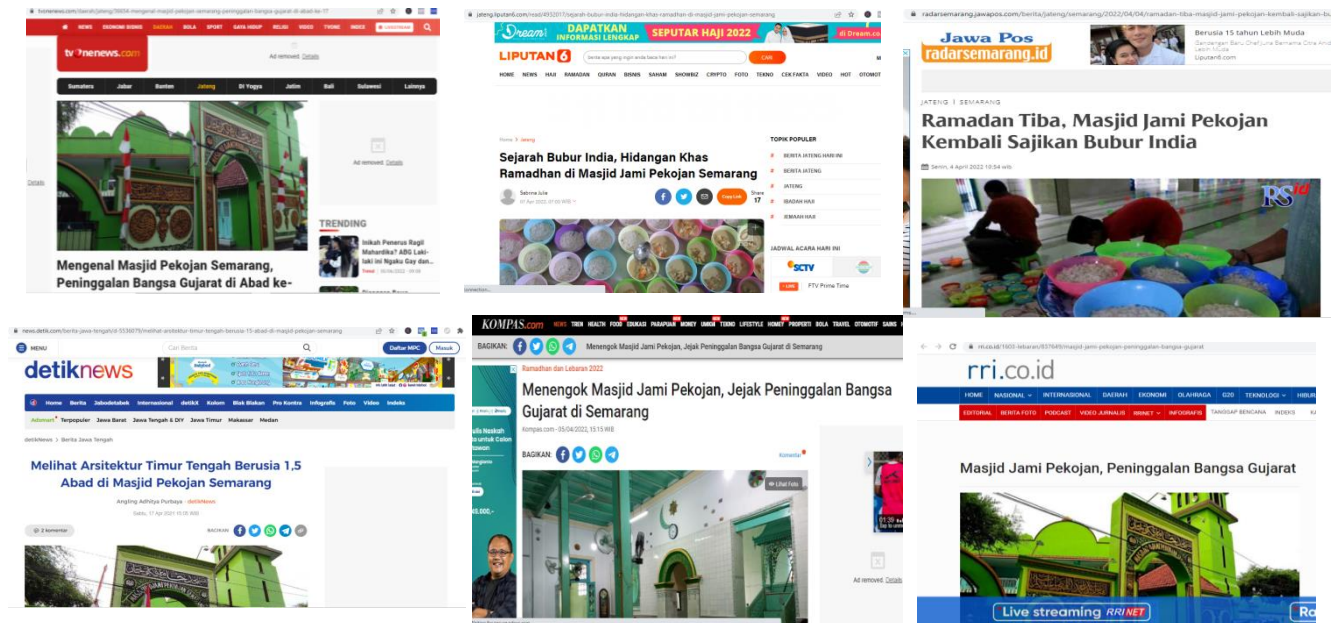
tvonenews.com/daerah/jateng/36934-mengenal-masjid-pekojan-semarang-peninggalan-bangsa-gujarat-di-abad-ke-17

NEWS EKONOMI BISNIS DAERAH BOLA SPORT GAYA HIDUP RELIGI VIDEO TVONE INDEX

tvOnenews.com

Ad removed. Details

Sumatera Jabar Banten Jateng DI Yogya Jatim Bali Sulawesi Lainnya

Ad removed. Details

TRENDING

Inikah Penerus Ragil Mahardika? ABG Laki-laki ini Ngaku Gay dan...

Mengenal Masjid Pekojan Semarang, Peninggalan Bangsa Gujarat di Abad ke-

jateng.liputan6.com/read/4932017/sejarah-bubur-india-hidangan-khas-ramadhan-di-masjid-jami-pekojan-semarang

Dream DAPATKAN INFORMASI LENGKAP SEPUTAR HAJI 2022 Dream.co.id

LIPUTAN 6

CARI

HOME NEWS HAJI RAMADAN QURAN BISNIS SAHAM SHOWBIZ CRYPTO FOTO TEKNO CEK FAKTA VIDEO HOT OTOMOTIF

Home > Jateng

Sejarah Bubur India, Hidangan Khas Ramadhan di Masjid Jami Pekojan Semarang

Sabrina Julia
01 Apr 2022, 01:03 WIB

Share 17

TOPIK POPULER
# BERITA JATENG HARI INI
# BERITA JATENG
# JATENG
# IBADAH HAJI
# JEMAAH HAJI

JADWAL ACARA HARI INI

SCTV

FTV Prime Time

radarsemarang.jawapos.com/berita/jateng/semarang/2022/04/04/ramadan-tiba-masjid-jami-pekojan-kembali-sajikan-bu

Jawa Pos radarsemarang.id

Berusia 15 tahun Lebih Muda
Liputan6.com

JATENG | SEMARANG

Ramadan Tiba, Masjid Jami Pekojan Kembali Sajikan Bubur India

Senin, 4 April 2022 10:54 wib

news.detik.com/berita-jawa-tengah/d-5536079/melihat-arsitektur-timur-tengah-berusia-15-abad-di-masjid-pekojan-semarang

MENU

detiknews

Cari Berita

Daftar MPC Masuk

Home Berita Jabodetabek Internasional detikX Kolom Blak Blakan Pro Kontra Infografis Foto Video Indeks

Adsmart Terpopuler Jawa Barat Jawa Tengah & DIY Jawa Timur Makassar Medan

detikNews > Berita Jawa Tengah

Melihat Arsitektur Timur Tengah Berusia 1,5 Abad di Masjid Pekojan Semarang

Angling Adhitya Purbaya - detikNews

Sabtu, 17 Apr 2021 10:05 WIB

2 komentar

BAGIKAN

KOMPAS.com

BAGIKAN:

Menengok Masjid Jami Pekojan, Jejak Peninggalan Bangsa Gujarat di Semarang

Ramadhan dan Lebaran 2022

Menengok Masjid Jami Pekojan, Jejak Peninggalan Bangsa Gujarat di Semarang

Kompas.com - 05/04/2022, 15:15 WIB

BAGIKAN:

Komentar

Lihat Foto

Ad removed. Details

rri.co.id/1603-lebaran/437649/masjid-jami-pekojan-peninggalan-bangsa-gujarat

rri.co.id

HOME NASIONAL INTERNASIONAL DAERAH EKONOMI OLAHRAGA G20 TEKNOLOGI HIBURAN

EDITORIAL BERITA FOTO PODCAST VIDEO JURNALIS RRINET INFOGRAFIS TANGGAP BENCANA INDEKS

Masjid Jami Pekojan, Peninggalan Bangsa Gujarat

Live streaming RRI NET